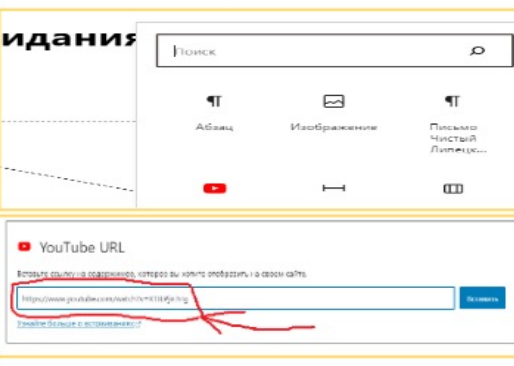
идания

Поиск

Абзац

Изображение

Письмо Чистый Липецс...

YouTube URL

Вставьте ссылку на содержимое, которое вы хотите отобразить на своём сайте.

https://www.youtube.com/watch?v=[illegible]

Вставить

Узнайте больше о встраивании